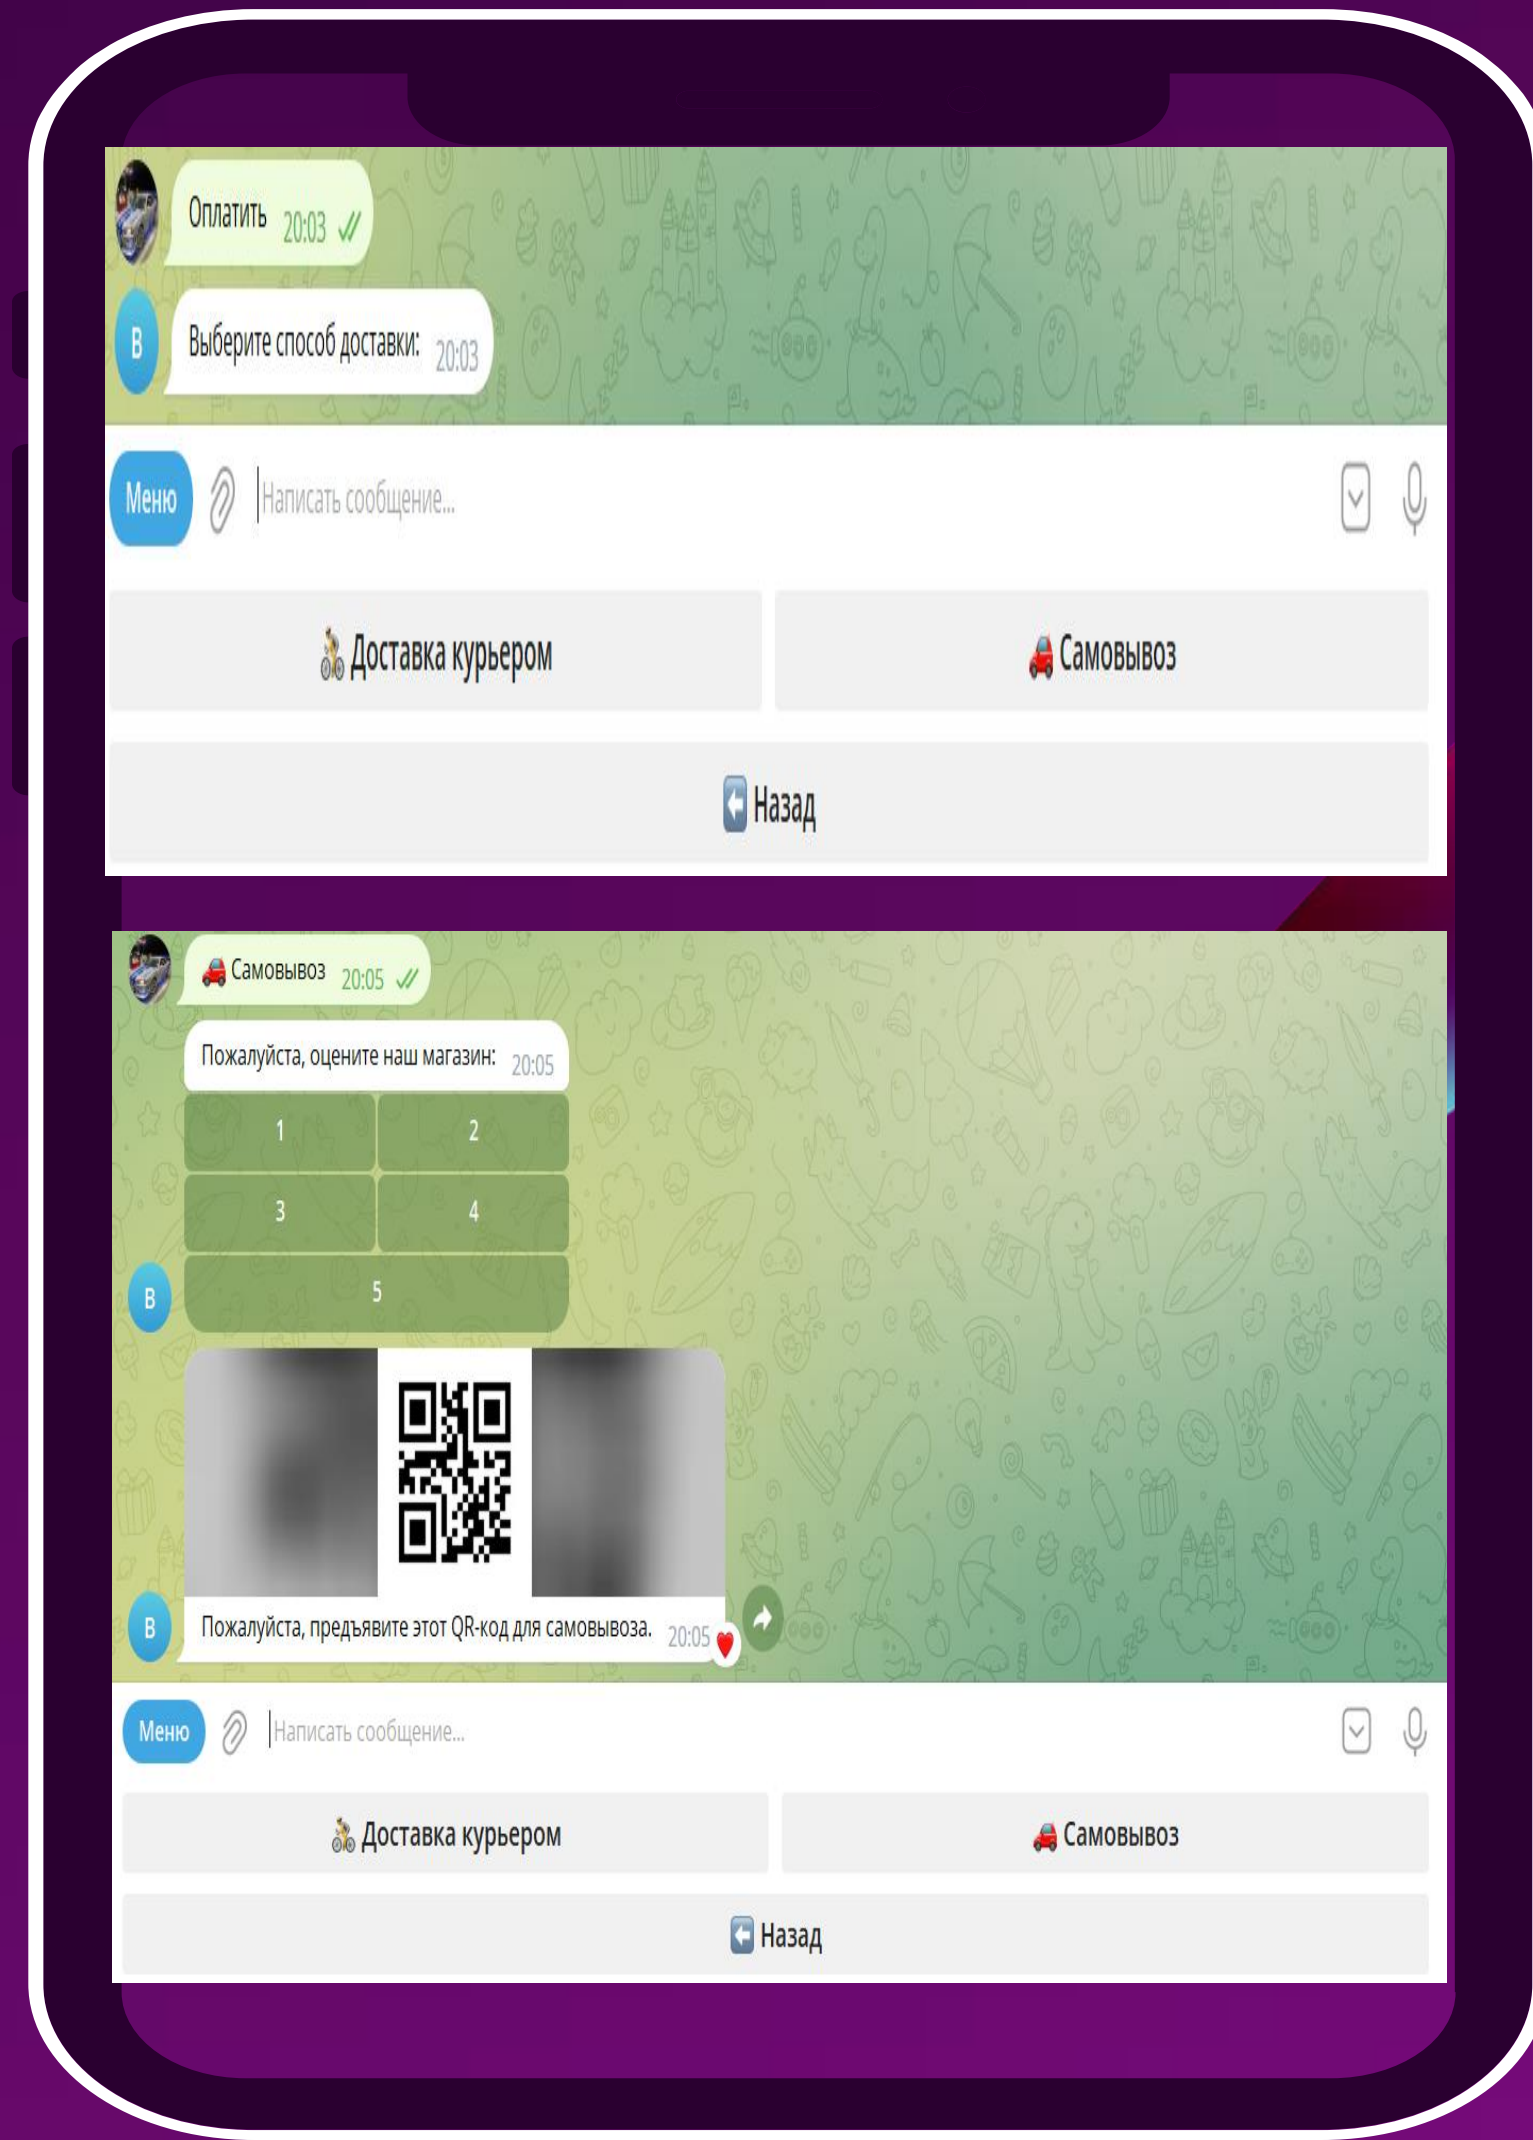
Оплатить 20:03

B

Выберите способ доставки: 20:03

Меню

Написать сообщение...

🚴 Доставка курьером

🚗 Самовывоз

Назад

🚗 Самовывоз 20:05

Пожалуйста, оцените наш магазин: 20:05

| 1 | 2 |
|---|---|
| 3 | 4 |
| 5 | |

B

B

Пожалуйста, предъявите этот QR-код для самовывоза. 20:05

Меню

Написать сообщение...

🚴 Доставка курьером

🚗 Самовывоз

Назад